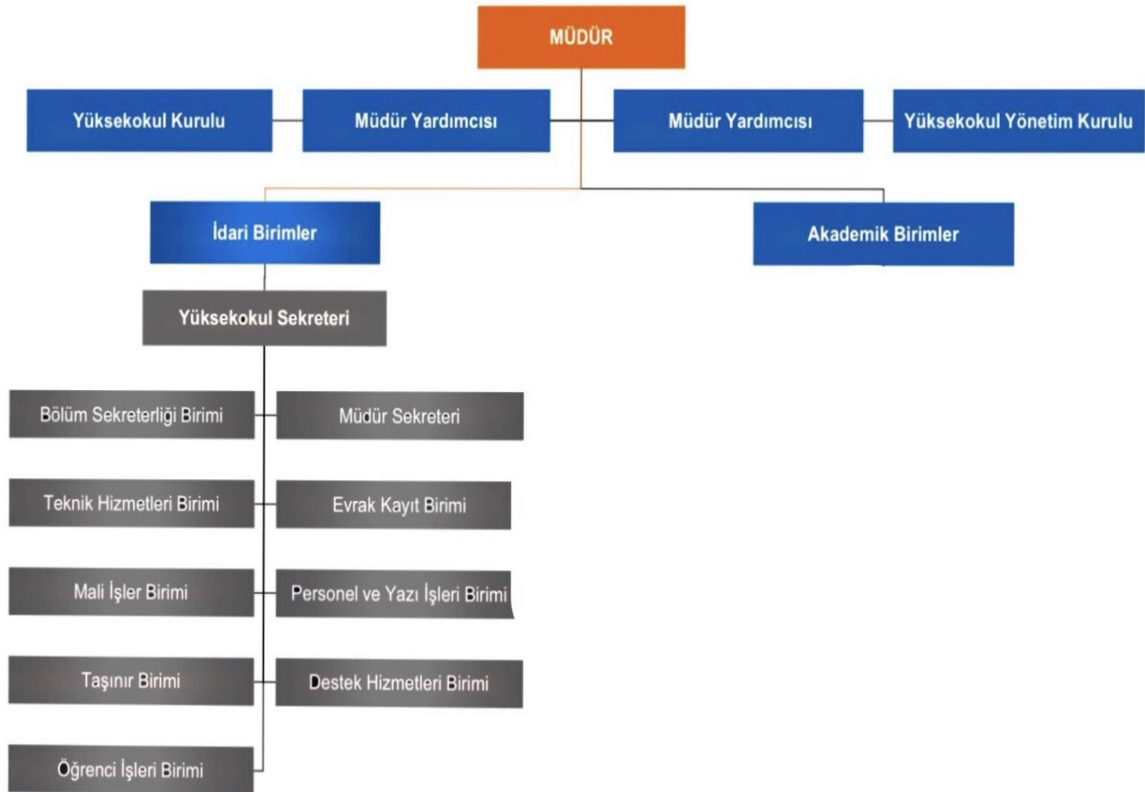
MÜDÜR

Yüksekokul Kurulu

Müdür Yardımcısı

Müdür Yardımcısı

Yüksekokul Yönetim Kurulu

İdari Birimler

Akademik Birimler

Yüksekokul Sekreteri

Bölüm Sekreterliği Birimi

Müdür Sekreteri

Teknik Hizmetleri Birimi

Evrak Kayıt Birimi

Mali İşler Birimi

Personel ve Yazı İşleri Birimi

Taşınır Birimi

Destek Hizmetleri Birimi

Öğrenci İşleri Birimi